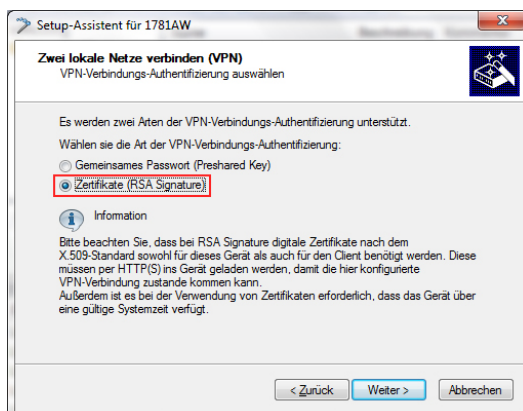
Setup-Assistent für 1781AW

Zwei lokale Netze verbinden (VPN)
VPN-Verbindungs-Authentifizierung auswählen

Es werden zwei Arten der VPN-Verbindungs-Authentifizierung unterstützt.

Wählen sie die Art der VPN-Verbindungs-Authentifizierung:

Gemeinsames Passwort (Preshared Key)

Zertifikate (RSA Signature)

Information

Bitte beachten Sie, dass bei RSA Signature digitale Zertifikate nach dem X.509-Standard sowohl für dieses Gerät als auch für den Client benötigt werden. Diese müssen per HTTP(S) ins Gerät geladen werden, damit die hier konfigurierte VPN-Verbindung zustande kommen kann.
Außerdem ist es bei der Verwendung von Zertifikaten erforderlich, dass das Gerät über eine gültige Systemzeit verfügt.

< Zurück Weiter > Abbrechen